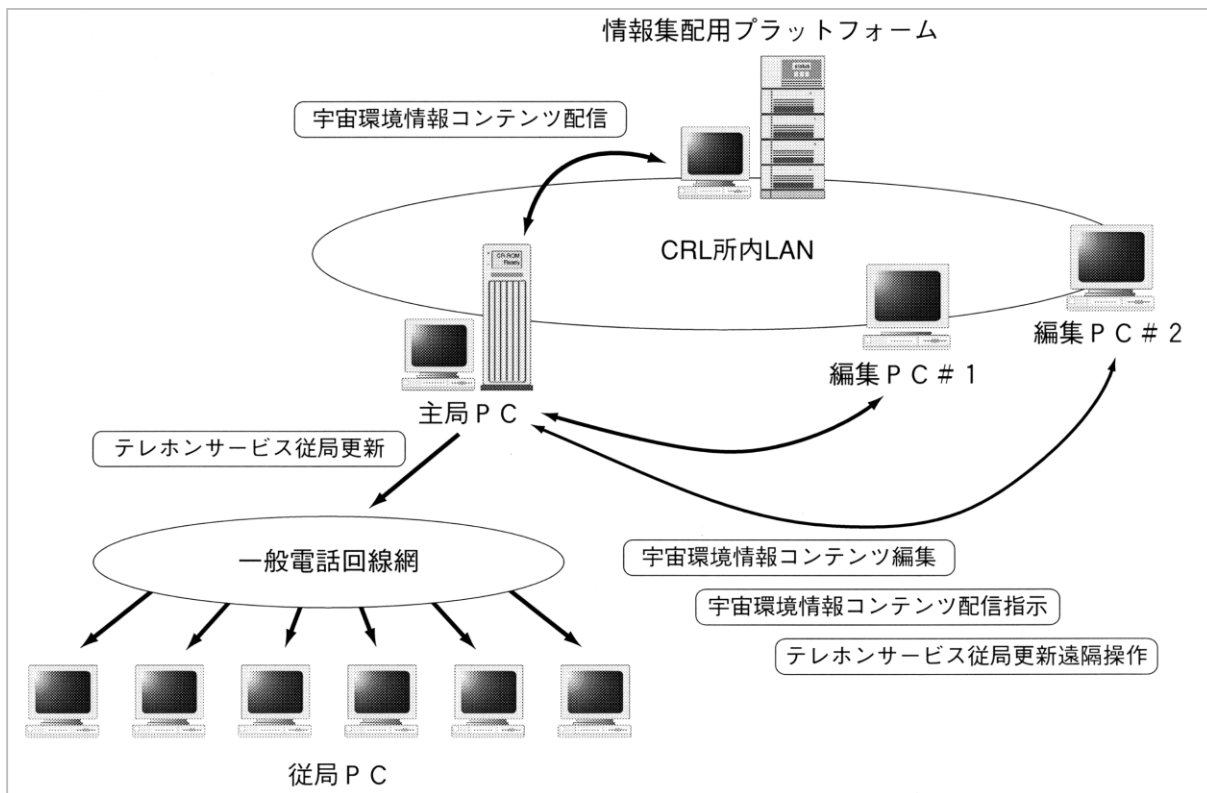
情報集配用プラットフォーム

宇宙環境情報コンテンツ配信

CRL所内LAN

編集ＰＣ＃２

編集ＰＣ＃１

主局ＰＣ

テレホンサービス従局更新

一般電話回線網

宇宙環境情報コンテンツ編集

宇宙環境情報コンテンツ配信指示

テレホンサービス従局更新遠隔操作

従局ＰＣ